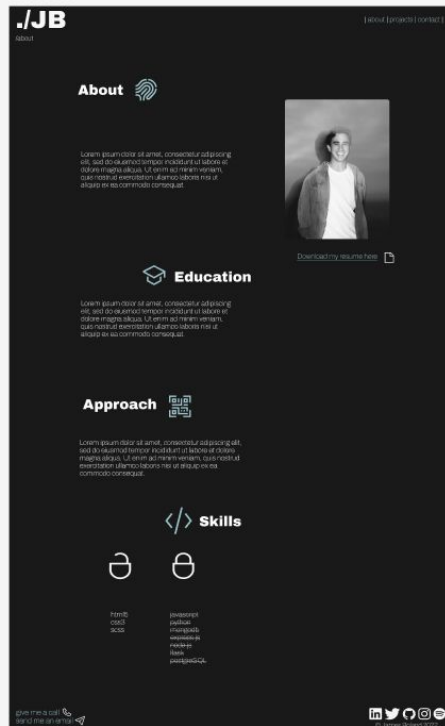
./JB
about

| about | projects | contact |

About

Lorem ipsum dolor sit amet, consectetur adipiscing elit, sed do eiusmod tempor incididunt ut labore et dolore magna aliqua. Ut enim ad minim veniam, quis nostrud exercitation ullamco laboris nisi ut aliquip ex ea commodo consequat.

Download my resume here

Education

Lorem ipsum dolor sit amet, consectetur adipiscing elit, sed do eiusmod tempor incididunt ut labore et dolore magna aliqua. Ut enim ad minim veniam, quis nostrud exercitation ullamco laboris nisi ut aliquip ex ea commodo consequat.

Approach

Lorem ipsum dolor sit amet, consectetur adipiscing elit, sed do eiusmod tempor incididunt ut labore et dolore magna aliqua. Ut enim ad minim veniam, quis nostrud exercitation ullamco laboris nisi ut aliquip ex ea commodo consequat.

</> Skills

html5
css3
scss

javascript
python
mongodb
express.js
node.js
flask
postgreSQL

give me a call
send me an email

© James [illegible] 2022